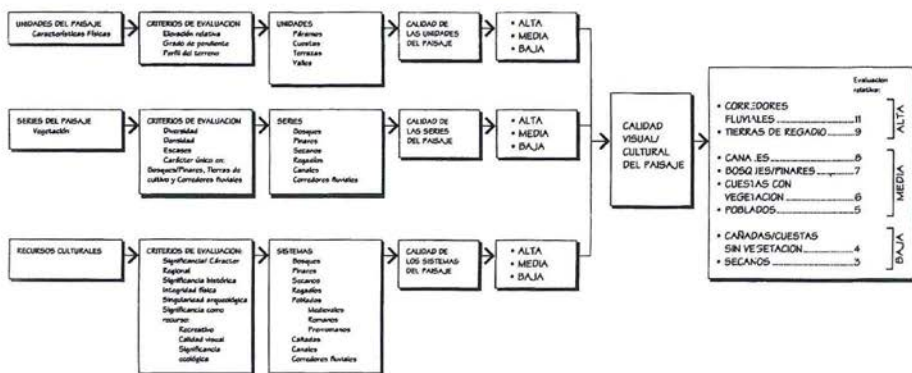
UNIDADES DEL PAISAJE
Características Físicas

CRITERIOS DE EVALUACION
Elevación relativa
Grado de pendiente
Perfil del terreno

UNIDADES
Páramos
Cuestas
Terrazas
Valles

CALIDAD DE LAS UNIDADES DEL PAISAJE

• ALTA
• MEDIA
• BAJA

SERIES DEL PAISAJE
Vegetación

CRITERIOS DE EVALUACION
Diversidad
Densidad
Escasez
Carácter único en: Bosques/Pinares, Tierras de cultivo y Corredores fluviales

SERIES
Bosques
Pinares
Secanos
Regadíos
Canales
Corredores fluviales

CALIDAD DE LAS SERIES DEL PAISAJE

• ALTA
• MEDIA
• BAJA

RECURSOS CULTURALES

CRITERIOS DE EVALUACION:
Significancia/ Carácter Regional
Significancia histórica
Integridad física
Singularidad arqueológica
Significancia como recurso:
Recreativo
Calidad visual
Significancia ecológica

SISTEMAS
Bosques
Pinares
Secanos
Regadíos
Poblados
Medievales
Romanos
Prerromanos
Cañadas
Canales
Corredores fluviales

CALIDAD DE LOS SISTEMAS DEL PAISAJE

• ALTA
• MEDIA
• BAJA

CALIDAD VISUAL/ CULTURAL DEL PAISAJE

Evaluacion relativa:

• CORREDORES FLUVIALES.....11
• TIERRAS DE REGADIO.....9
ALTA

• CANALES.....8
• BOSQUES/PINARES.....7
• CUESTAS CON VEGETACION.....6
• POBLADOS.....5
MEDIA

• CAÑADAS/CUESTAS SIN VEGETACION.....4
• SECANOS.....3
BAJA